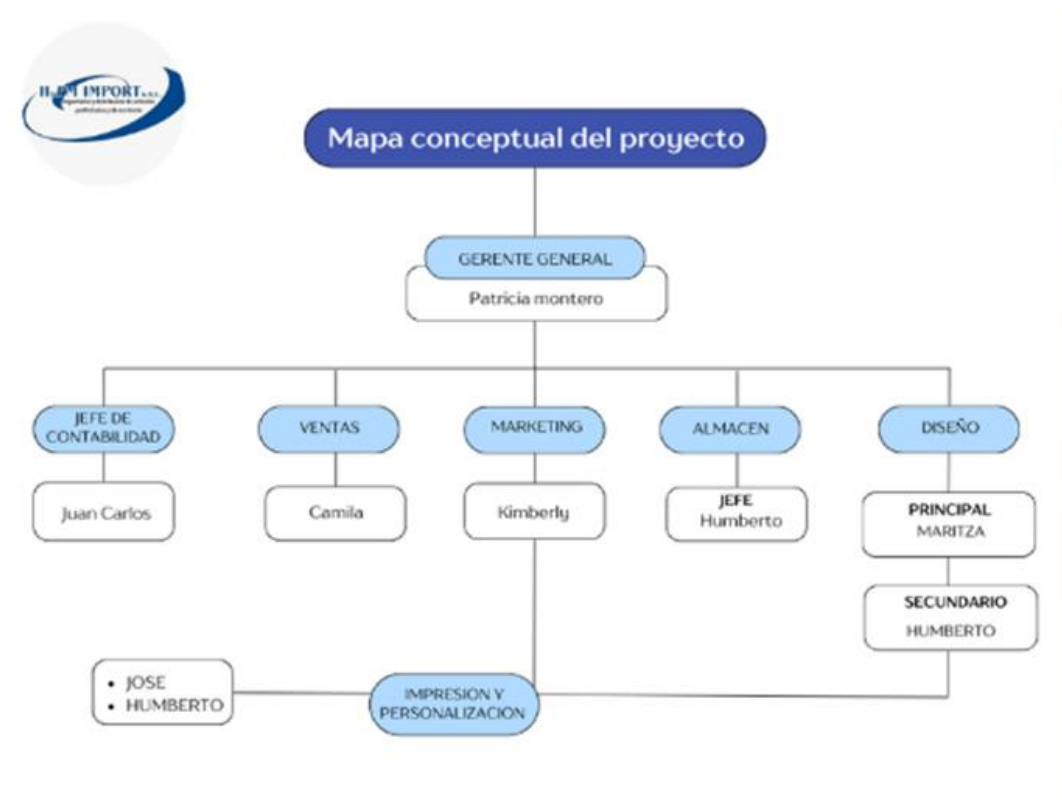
H&M IMPORT S.A.C.
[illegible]

Mapa conceptual del proyecto

GERENTE GENERAL
Patricia montero

JEFE DE CONTABILIDAD
Juan Carlos

VENTAS
Camila

MARKETING
Kimberly

ALMACEN
JEFE
Humberto

DISEÑO
PRINCIPAL
MARITZA

SECUNDARIO
HUMBERTO

• JOSE
• HUMBERTO

IMPRESION Y PERSONALIZACION